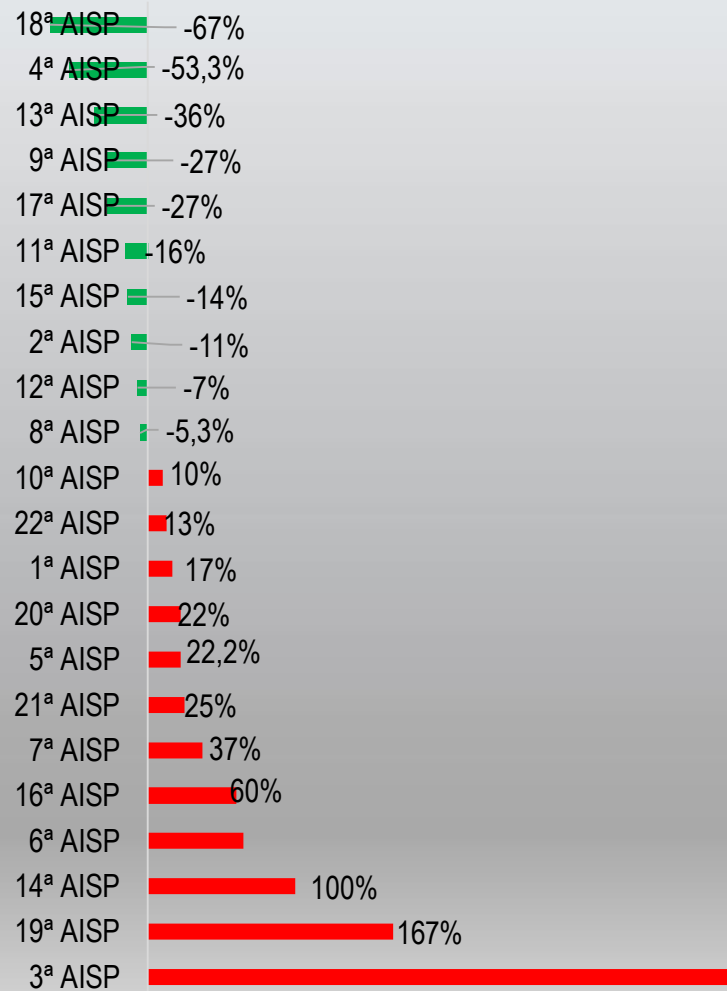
18ª AISP -67%
4ª AISP -53,3%
13ª AISP -36%
9ª AISP -27%
17ª AISP -27%
11ª AISP -16%
15ª AISP -14%
2ª AISP -11%
12ª AISP -7%
8ª AISP -5,3%
10ª AISP 10%
22ª AISP 13%
1ª AISP 17%
20ª AISP 22%
5ª AISP 22,2%
21ª AISP 25%
7ª AISP 37%
16ª AISP 60%
6ª AISP
14ª AISP 100%
19ª AISP 167%
3ª AISP